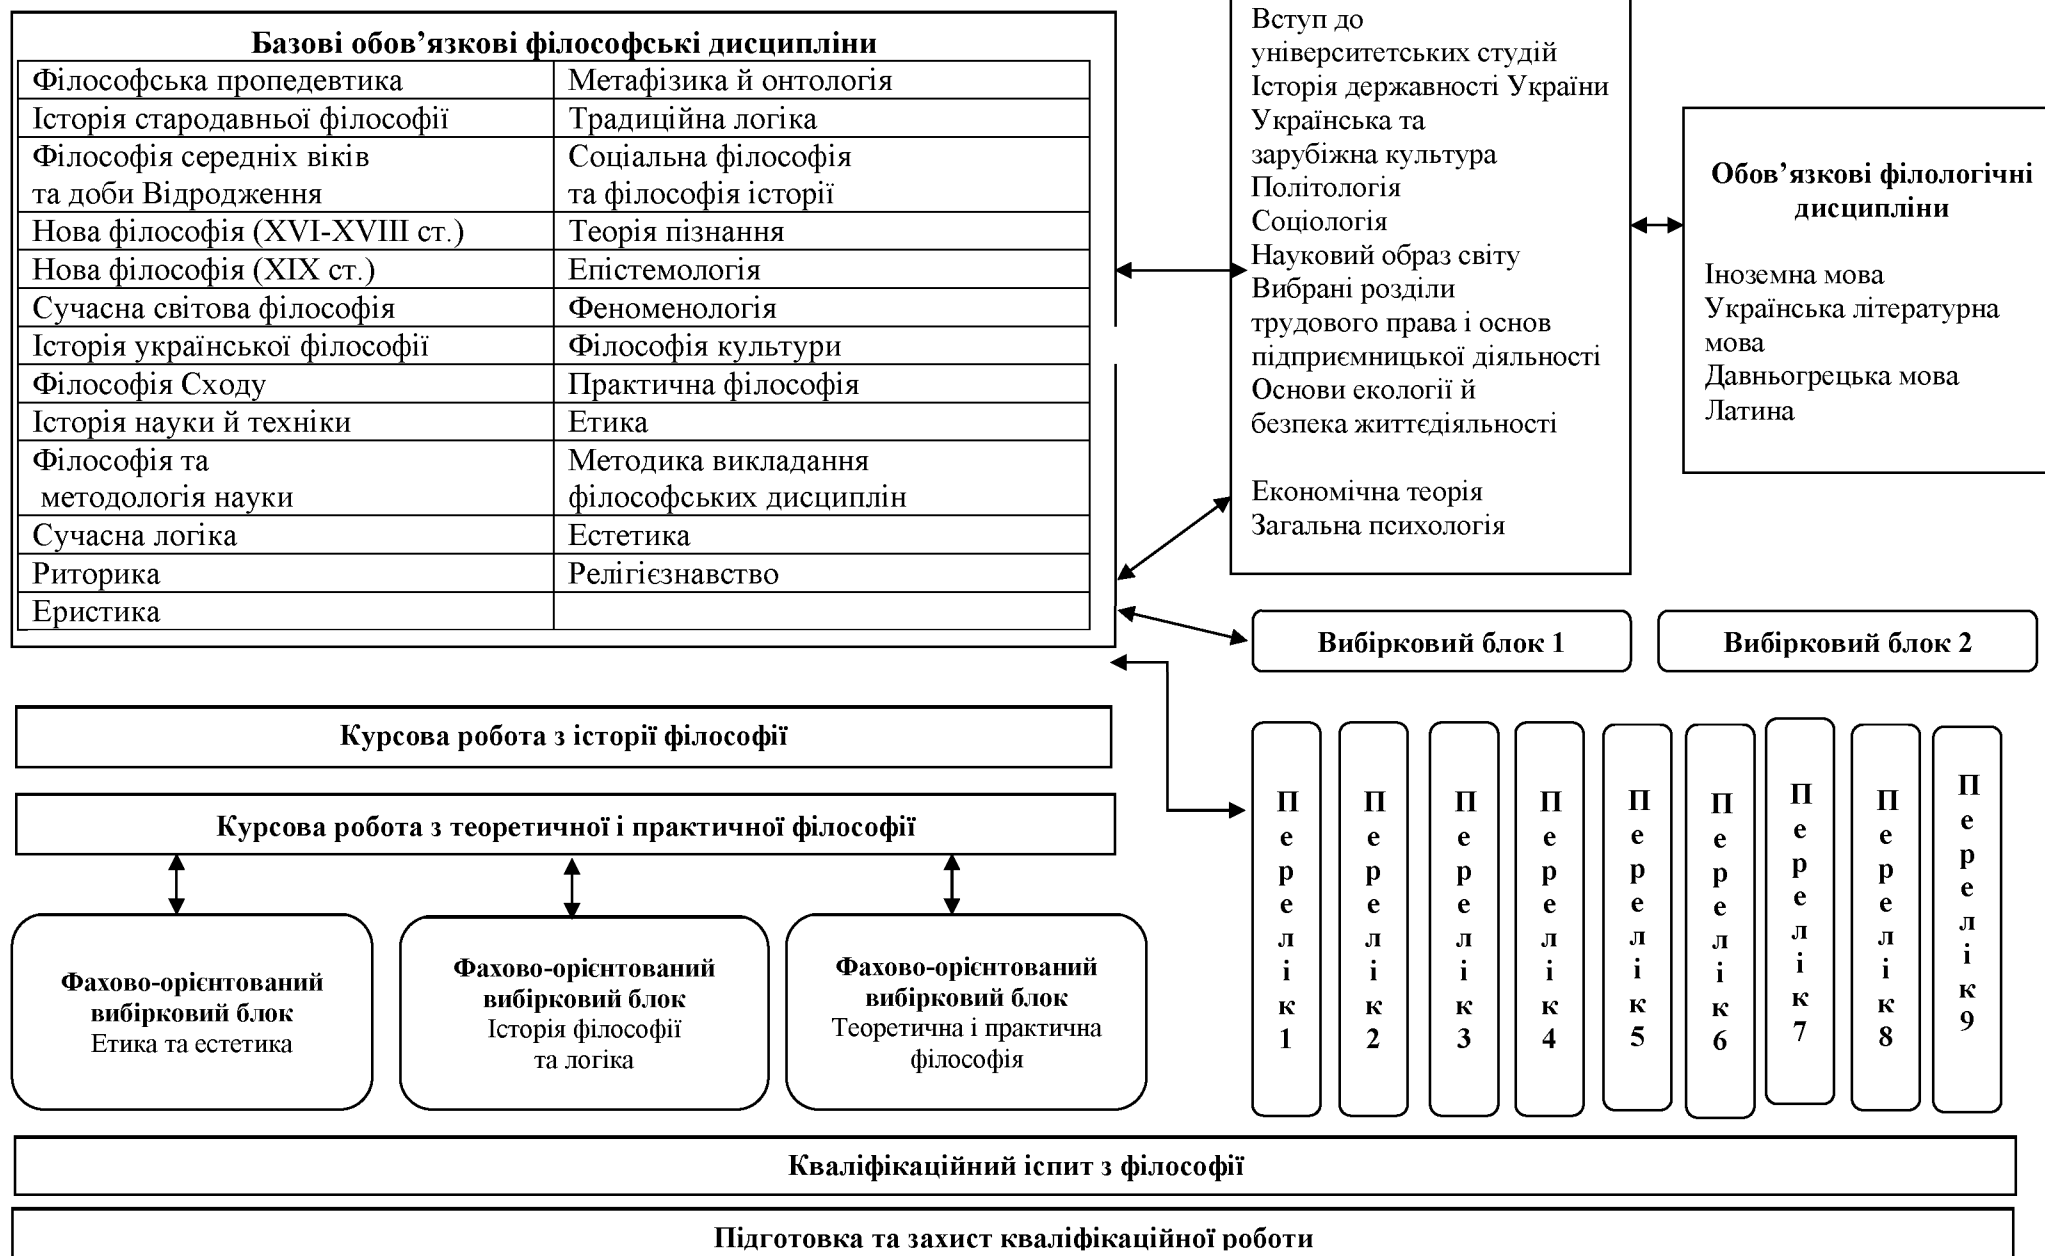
Базові обов’язкові філософські дисципліни

| | |
|---|---|
| Філософська пропедевтика | Метафізика й онтологія |
| Історія стародавньої філософії | Традиційна логіка |
| Філософія середніх віків та доби Відродження | Соціальна філософія та філософія історії |
| Нова філософія (XVI-XVIII ст.) | Теорія пізнання |
| Нова філософія (XIX ст.) | Епістемологія |
| Сучасна світова філософія | Феноменологія |
| Історія української філософії | Філософія культури |
| Філософія Сходу | Практична філософія |
| Історія науки й техніки | Етика |
| Філософія та методологія науки | Методика викладання філософських дисциплін |
| Сучасна логіка | Естетика |
| Риторика | Релігієзнавство |
| Еристика | |

Вступ до університетських студій
Історія державності України
Українська та зарубіжна культура
Політологія
Соціологія
Науковий образ світу
Вибрані розділи трудового права і основ підприємницької діяльності
Основи екології й безпека життєдіяльності

Економічна теорія
Загальна психологія

Обов’язкові філологічні дисципліни

Іноземна мова
Українська літературна мова
Давньогрецька мова
Латина

Вибірковий блок 1

Вибірковий блок 2

Курсова робота з історії філософії

Курсова робота з теоретичної і практичної філософії

Перелік 1
Перелік 2
Перелік 3
Перелік 4
Перелік 5
Перелік 6
Перелік 7
Перелік 8
Перелік 9

Фахово-орієнтований вибірковий блок
Етика та естетика

Фахово-орієнтований вибірковий блок
Історія філософії та логіка

Фахово-орієнтований вибірковий блок
Теоретична і практична філософія

Кваліфікаційний іспит з філософії

Підготовка та захист кваліфікаційної роботи